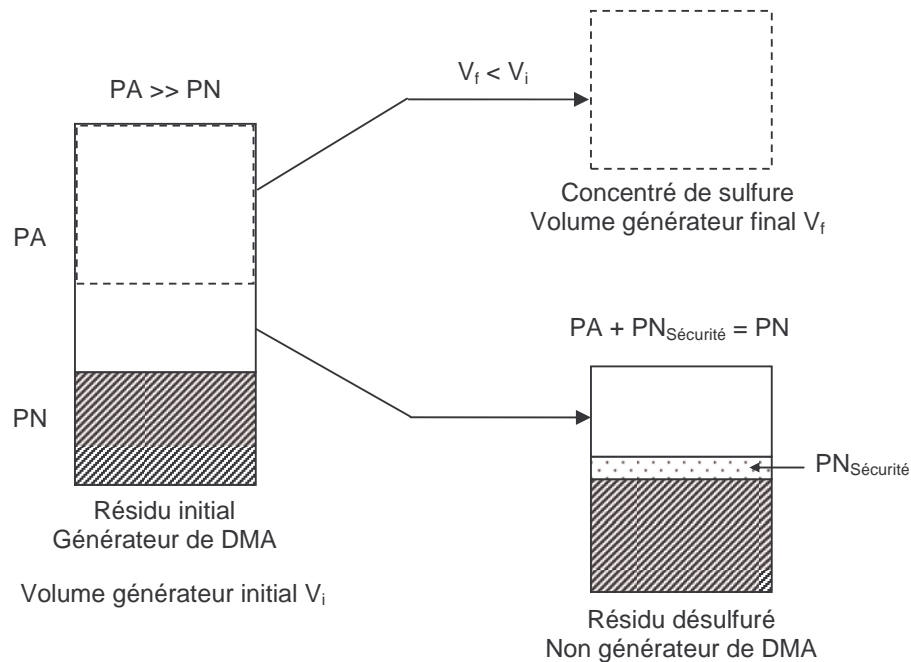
PA >> PN

PA

PN

Résidu initial
Générateur de DMA

Volume générateur initial $V_i$

$V_f < V_i$

Concentré de sulfure
Volume générateur final $V_f$

PA + $PN_{Sécurité}$ = PN

$PN_{Sécurité}$

Résidu désulfuré
Non générateur de DMA